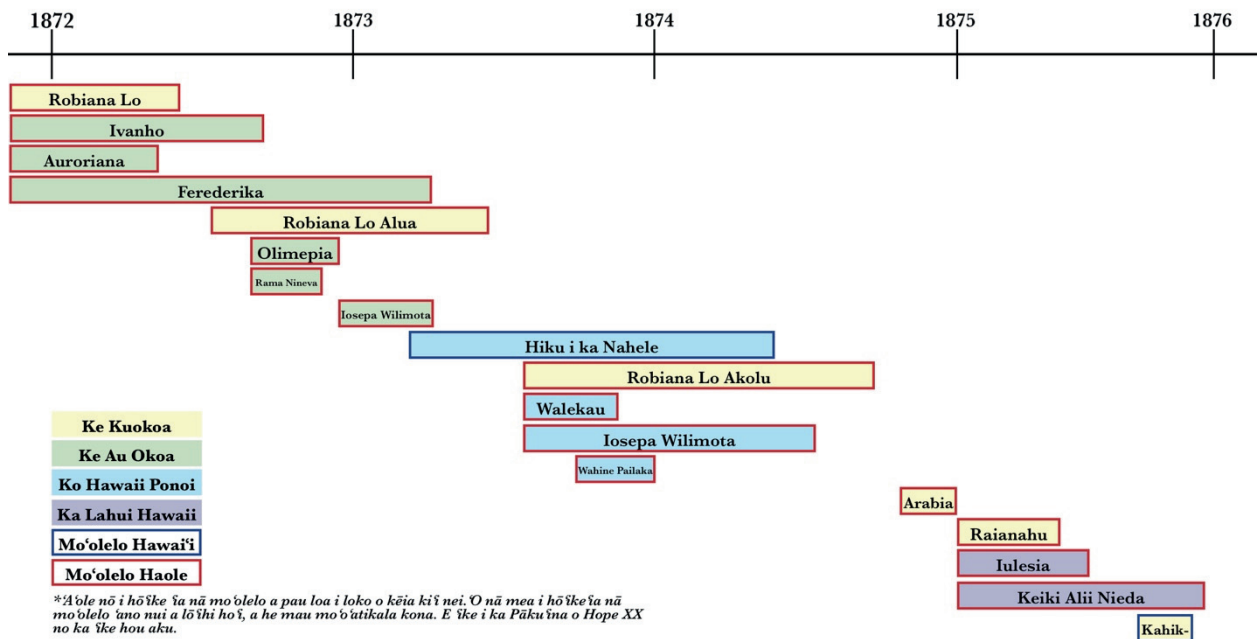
1872 1873 1874 1875 1876

Robiana Lo
Ivanho
Auroriana
Ferederika
Robiana Lo Alua
Olimepia
Rama Nineva
Iosepa Wilimota
Hiku i ka Nahele
Robiana Lo Akolu
Walekau
Iosepa Wilimota
Wahine Pailaka
Arabia
Raianahu
Iulesia
Keiki Alii Nieda
Kahik-

Ke Kuokoa
Ke Au Okoa
Ko Hawaii Ponoi
Ka Lahui Hawaii
Moʻolelo Hawaiʻi
Moʻolelo Haole

*ʻAʻole nō i hōʻike ʻia nā moʻolelo a pau loa i loko o kēia kiʻi nei. ʻO nā mea i hōʻikeʻia nā moʻolelo ʻano nui a lōʻihi hoʻi, a he mau moʻoʻatikala kona. E ʻike i ka Pākuʻina o Hope XX no ka ʻike hou aku.